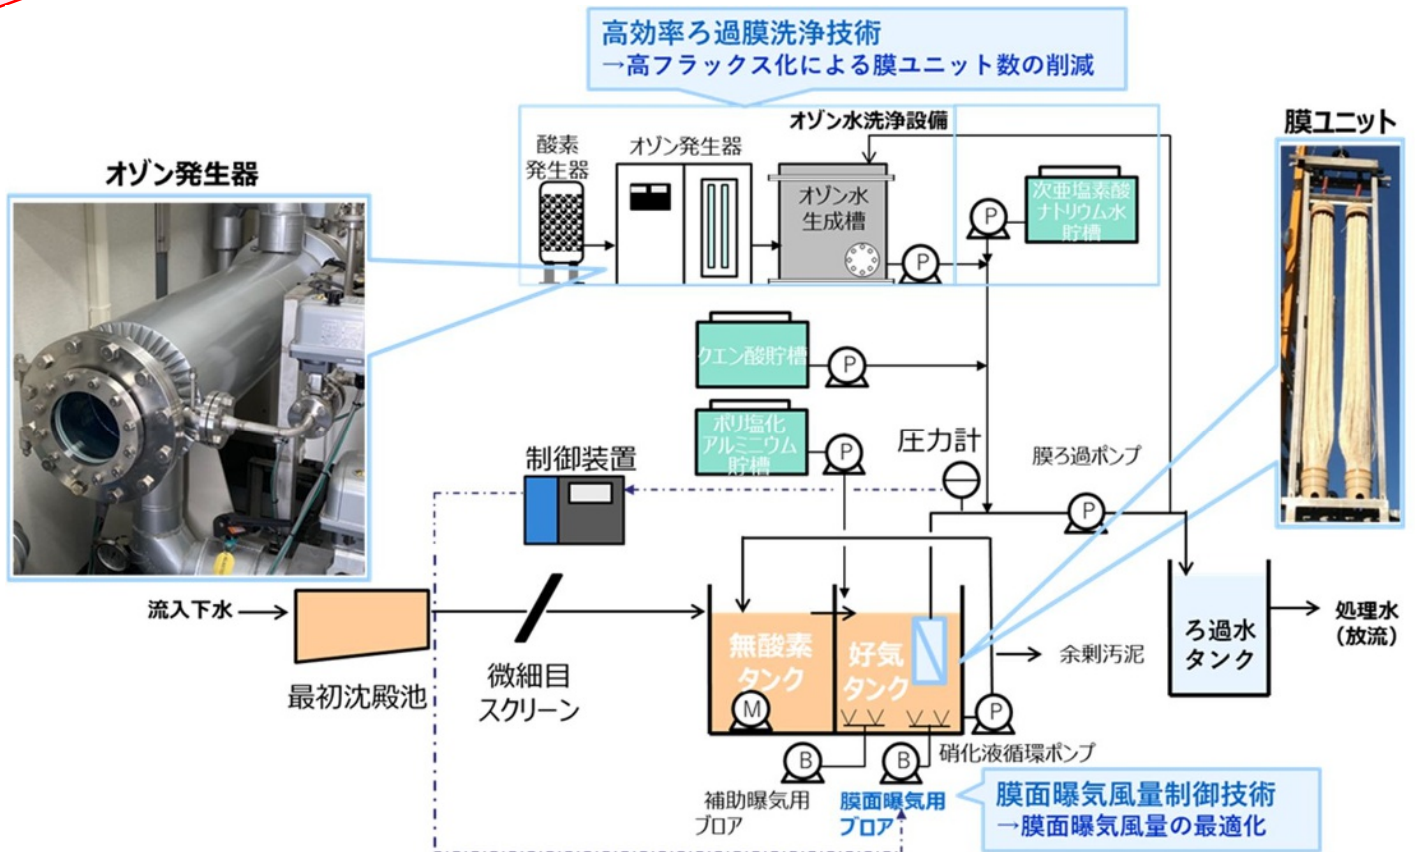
高効率ろ過膜洗浄技術
→高フラックス化による膜ユニット数の削減

オゾン発生器

酸素発生器

オゾン発生器

オゾン水洗浄設備

オゾン水生成槽

P

P

次亜塩素酸ナトリウム水貯槽

膜ユニット

クエン酸貯槽

P

ポリ塩化アルミニウム貯槽

P

制御装置

圧力計

膜ろ過ポンプ

P

流入下水

最初沈殿池

微細目スクリーン

無酸素タンク

好気タンク

M

P

余剰汚泥

ろ過水タンク

処理水（放流）

B

B

硝化液循環ポンプ

補助曝気用ブロア

膜面曝気用ブロア

膜面曝気風量制御技術
→膜面曝気風量の最適化